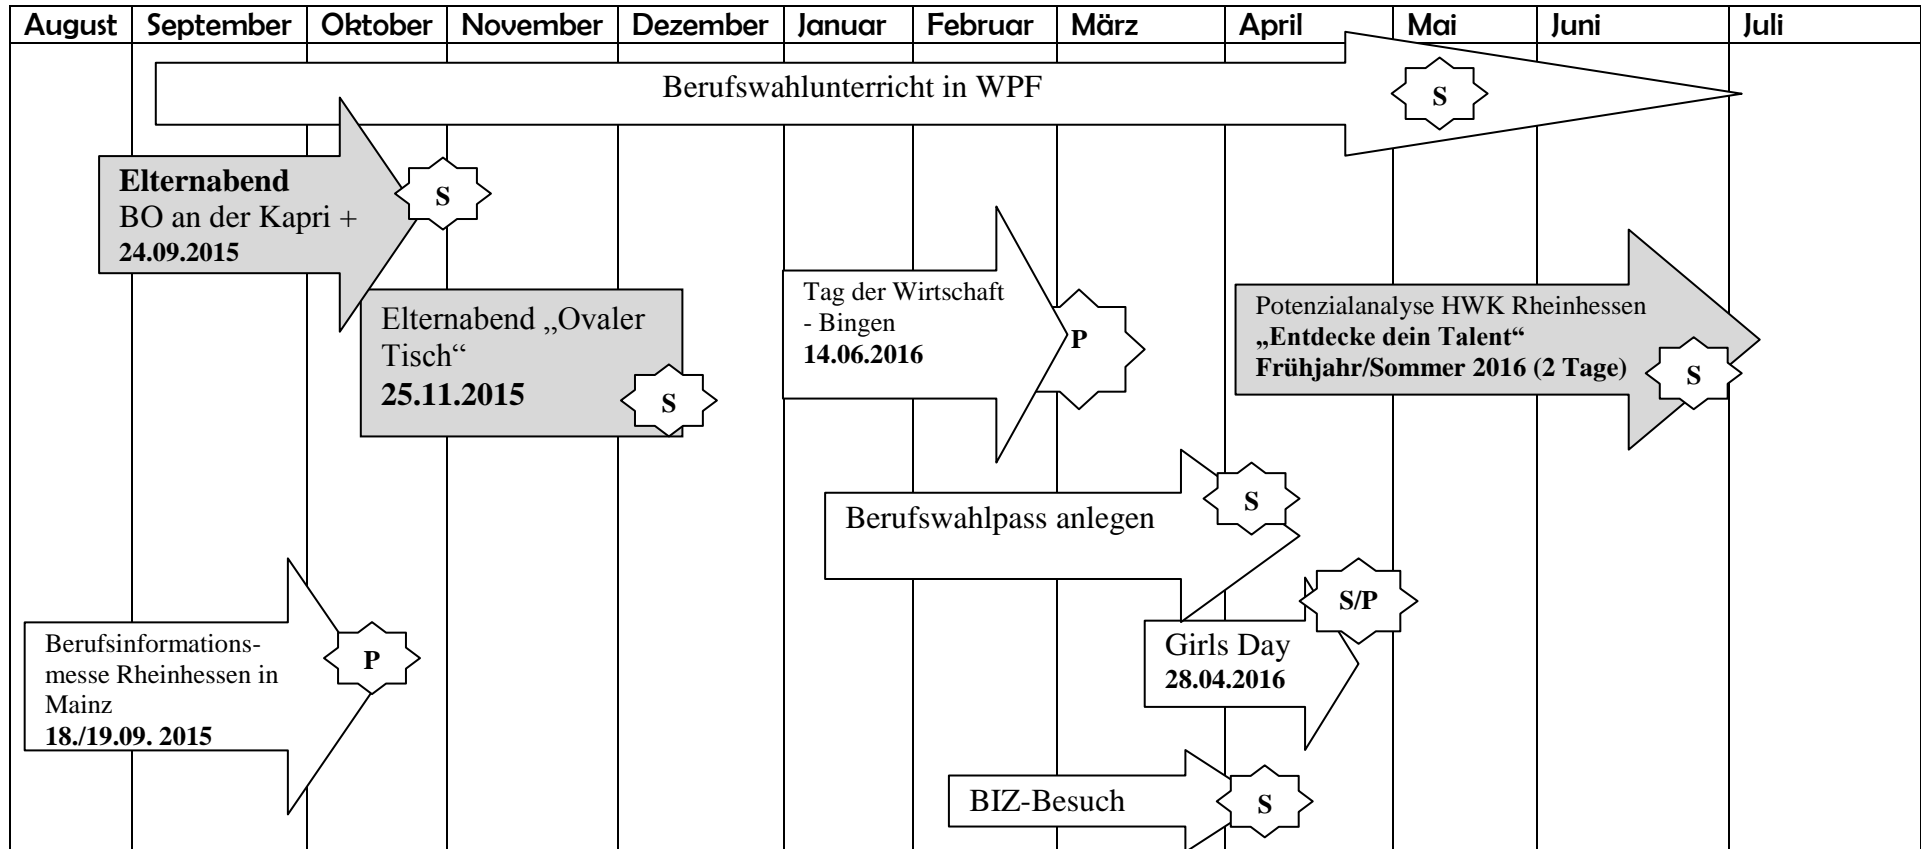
| August | September | Oktober | November | Dezember | Januar | Februar | März | April | Mai | Juni | Juli |
|---|---|---|---|---|---|---|---|---|---|---|---|

Berufswahlunterricht in WPF

S

**Elternabend**
BO an der Kapri +
**24.09.2015**

S

Elternabend „Ovaler Tisch“
**25.11.2015**

S

Tag der Wirtschaft - Bingen
**14.06.2016**

P

Potenzialanalyse HWK Rheinhessen
**„Entdecke dein Talent“**
**Frühjahr/Sommer 2016 (2 Tage)**

S

Berufswahlpass anlegen

S

S/P

Berufsinformationsmesse Rheinhessen in Mainz
**18./19.09. 2015**

P

Girls Day
**28.04.2016**

BIZ-Besuch

S